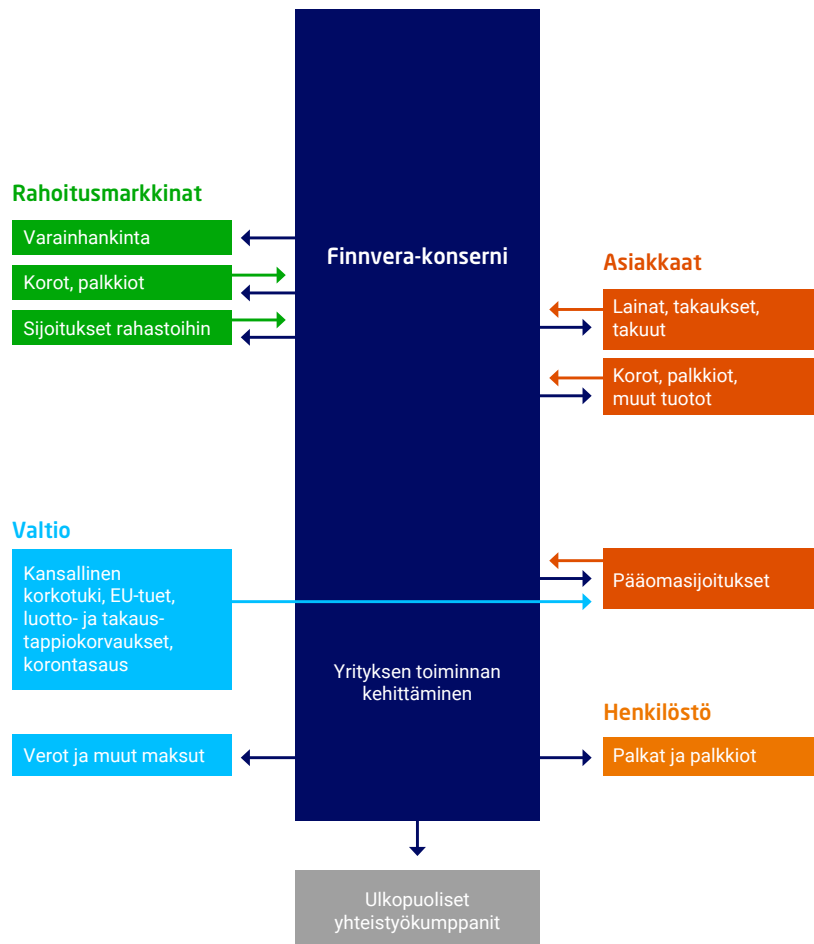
Rahoitusmarkkinat

Varainhankinta

Korot, palkkiot

Sijoitukset rahastoihin

Finnvera-konserni

Asiakkaat

Lainat, takaukset, takuut

Korot, palkkiot, muut tuotot

Valtio

Kansallinen korkotuki, EU-tuet, luotto- ja takaustappiokorvaukset, korontasaus

Pääomasijoitukset

Yrityksen toiminnan kehittäminen

Henkilöstö

Verot ja muut maksut

Palkat ja palkkiot

Ulkopuoliset yhteistyökumppanit